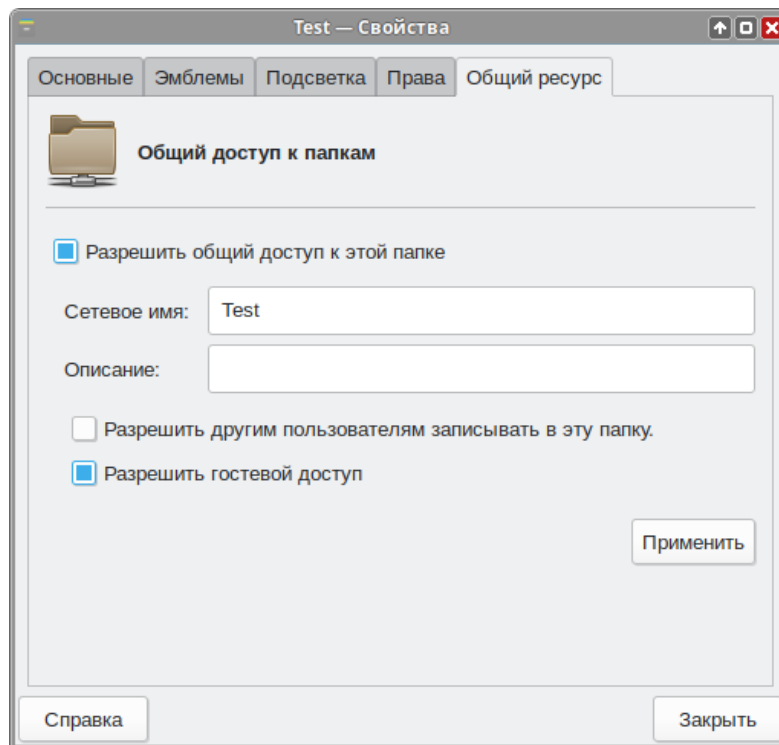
Test — Свойства

Основные | Эмблемы | Подсветка | Права | Общий ресурс

Общий доступ к папкам

Разрешить общий доступ к этой папке

Сетевое имя: Test

Описание:

Разрешить другим пользователям записывать в эту папку.

Разрешить гостевой доступ

Применить

Справка

Закрыть